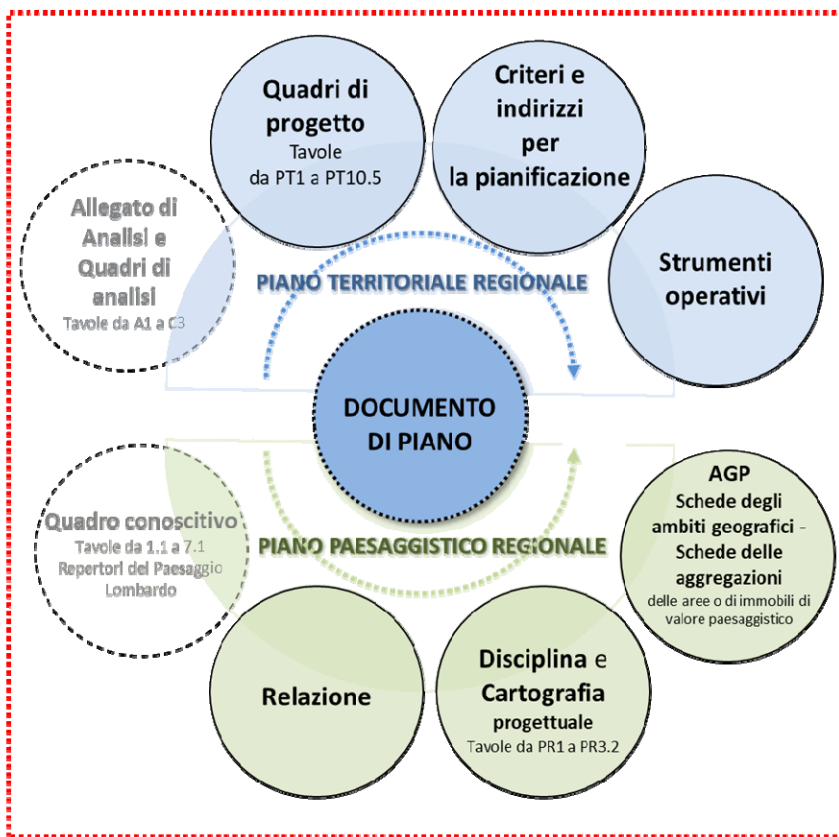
Quadri di progetto
Tavole
da PT1 a PT10.5

Criteri e indirizzi per la pianificazione

Allegato di Analisi e Quadri di analisi
Tavole da A1 a C3

PIANO TERRITORIALE REGIONALE

Strumenti operativi

DOCUMENTO DI PIANO

AGP
Schede degli ambiti geografici - Schede delle aggregazioni
delle aree o di immobili di valore paesaggistico

Quadro conoscitivo
Tavole da 1.1 a 7.1
Repertori del Paesaggio Lombardo

PIANO PAESAGGISTICO REGIONALE

Relazione

Disciplina e Cartografia progettuale
Tavole da PR1 a PR3.2